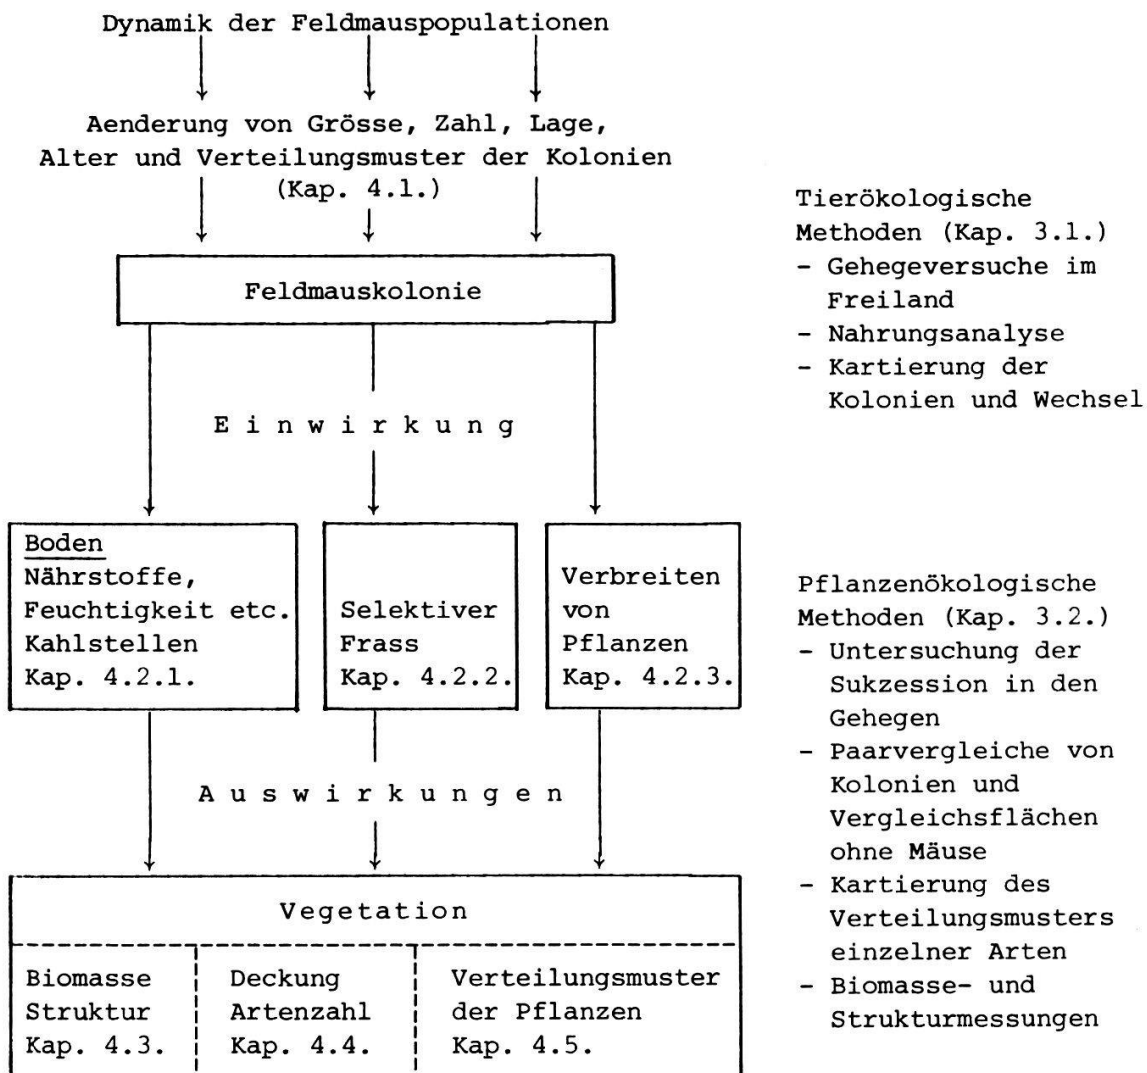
Dynamik der Feldmauspopulationen

Aenderung von Grösse, Zahl, Lage, Alter und Verteilungsmuster der Kolonien (Kap. 4.1.)

Tierökologische Methoden (Kap. 3.1.)
- Gehegeversuche im Freiland
- Nahrungsanalyse
- Kartierung der Kolonien und Wechsel

Feldmauskolonie

E i n w i r k u n g

Boden
Nährstoffe, Feuchtigkeit etc. Kahlstellen
Kap. 4.2.1.

Selektiver Frass
Kap. 4.2.2.

Verbreiten von Pflanzen
Kap. 4.2.3.

Pflanzenökologische Methoden (Kap. 3.2.)
- Untersuchung der Sukzession in den Gehegen
- Paarvergleiche von Kolonien und Vergleichsflächen ohne Mäuse
- Kartierung des Verteilungsmusters einzelner Arten
- Biomasse- und Strukturmessungen

A u s w i r k u n g e n

Vegetation

| Biomasse Struktur Kap. 4.3. | Deckung Artenzahl Kap. 4.4. | Verteilungsmuster der Pflanzen Kap. 4.5. |